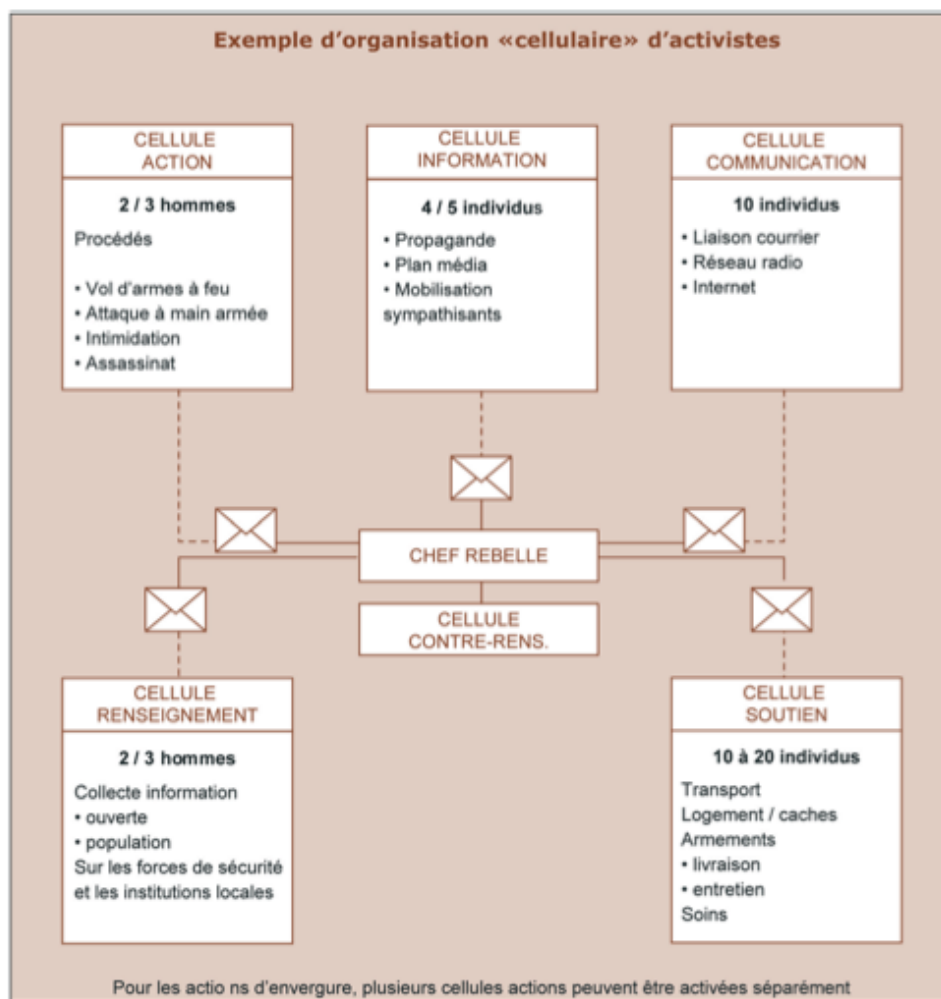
Exemple d'organisation «cellulaire» d'activistes

CELLULE ACTION

2 / 3 hommes

Procédés

• Vol d'armes à feu
• Attaque à main armée
• Intimidation
• Assassinat

CELLULE INFORMATION

4 / 5 individus

• Propagande
• Plan média
• Mobilisation sympathisants

CELLULE COMMUNICATION

10 individus

• Liaison courrier
• Réseau radio
• Internet

CHEF REBELLE

CELLULE CONTRE-RENS.

CELLULE RENSEIGNEMENT

2 / 3 hommes

Collecte information
• ouverte
• population
Sur les forces de sécurité et les institutions locales

CELLULE SOUTIEN

10 à 20 individus

Transport
Logement / caches
Armements
• livraison
• entretien
Soins

Pour les actio ns d'envergure, plusieurs cellules actions peuvent être activées séparément